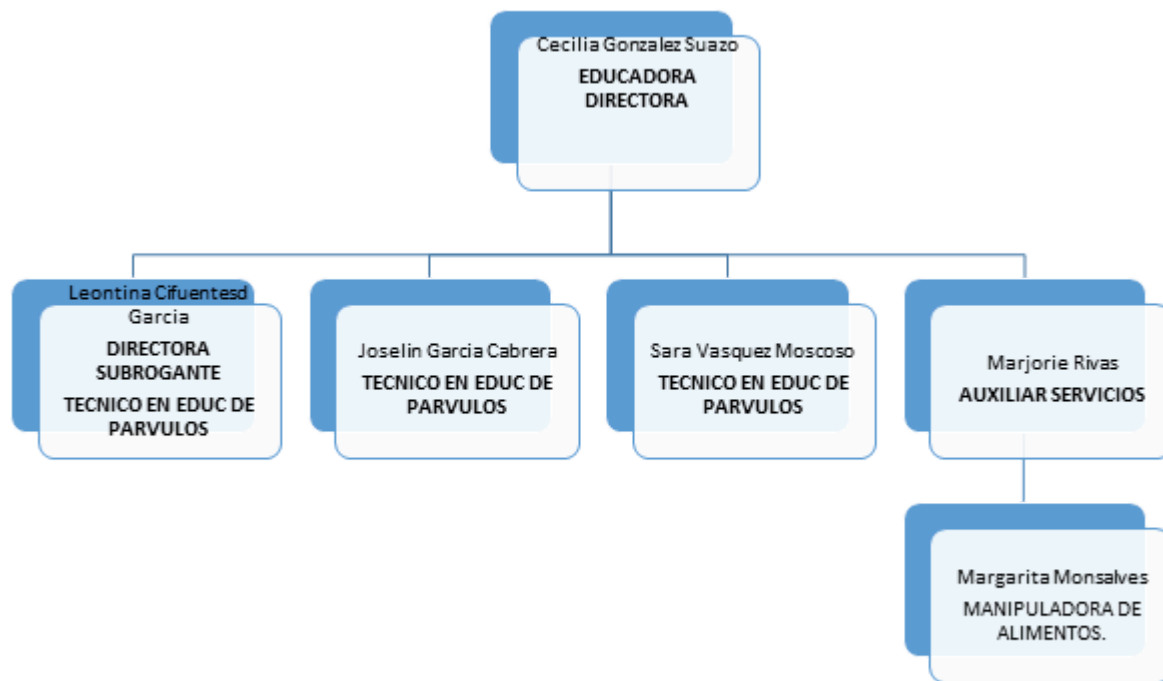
Cecilia Gonzalez Suazo
EDUCADORA DIRECTORA

Leontina Cifuentesd Garcia
DIRECTORA SUBROGANTE
TECNICO EN EDUC DE PARVULOS

Joselin Garcia Cabrera
TECNICO EN EDUC DE PARVULOS

Sara Vasquez Moscoso
TECNICO EN EDUC DE PARVULOS

Marjorie Rivas
AUXILIAR SERVICIOS

Margarita Monsalves
MANIPULADORA DE ALIMENTOS.